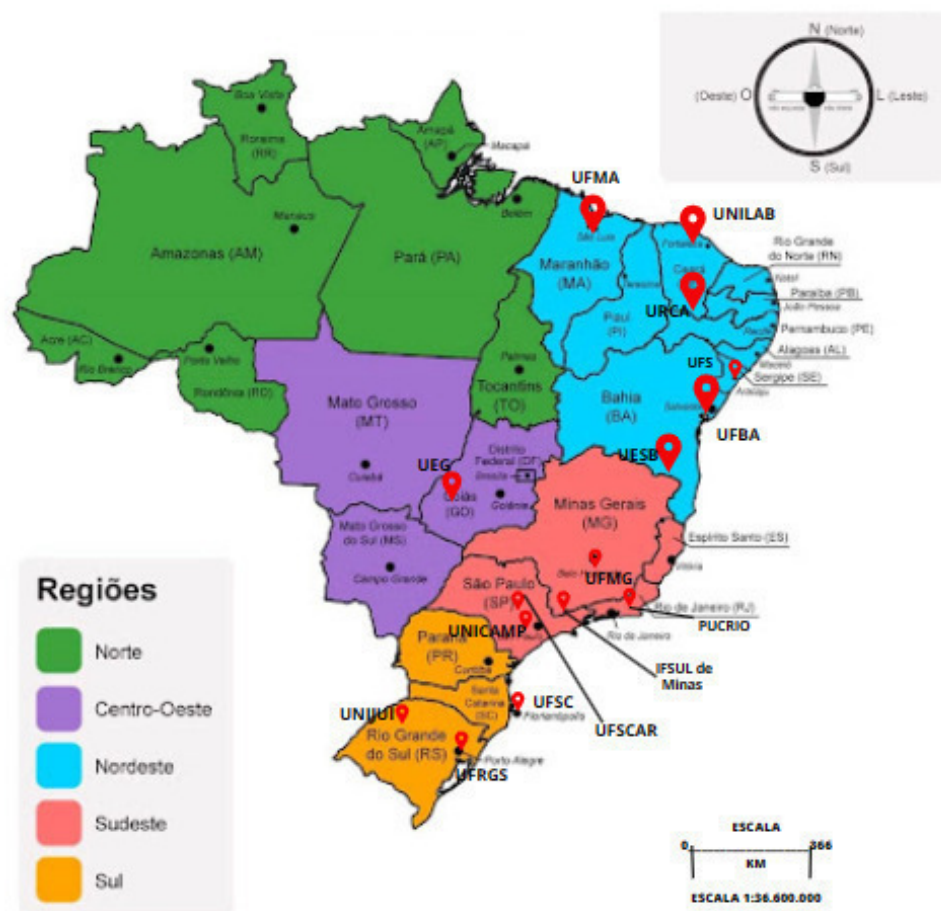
N (Norte)
(Oeste) O
L (Leste)
S (Sul)

Boa Vista
Roraima (RR)
Amapá (AP)
Macapá
Manaus
Belém
Amazonas (AM)
Pará (PA)
UFMA
UNILAB
São Luís
Fortaleza
Rio Grande do Norte (RN)
Maranhão (MA)
Natal
Ceará
Paraíba (PB)
Teresina
João Pessoa
URCA
Piauí (PI)
Recife
Pernambuco (PE)
Acre (AC)
Rio Branco
Porto Velho
Palmas
UFS
Alagoas (AL)
Maceió
Rondônia (RO)
Tocantins (TO)
Sergipe (SE)
Aracaju
Mato Grosso (MT)
Bahia (BA)
Salvador
UFBA
Distrito Federal (DF)
Brasília
UESB
Cuiabá
UEG
Goiás (GO)
Goiânia
Minas Gerais (MG)
Mato Grosso do Sul (MS)
Espírito Santo (ES)
Vitória
Campo Grande
Belo Horizonte
UFMG
São Paulo (SP)
Rio de Janeiro (RJ)
PUCRIO
Rio de Janeiro
UNICAMP
Paraná (PR)
Curitiba
IFSUL de Minas
Santa Catarina (SC)
UFSC
Florianópolis
UNIJUI
Rio Grande do Sul (RS)
UFSCAR
Porto Alegre
UFRGS

Regiões
Norte
Centro-Oeste
Nordeste
Sudeste
Sul

ESCALA
0
366
KM
ESCALA 1:36.600.000